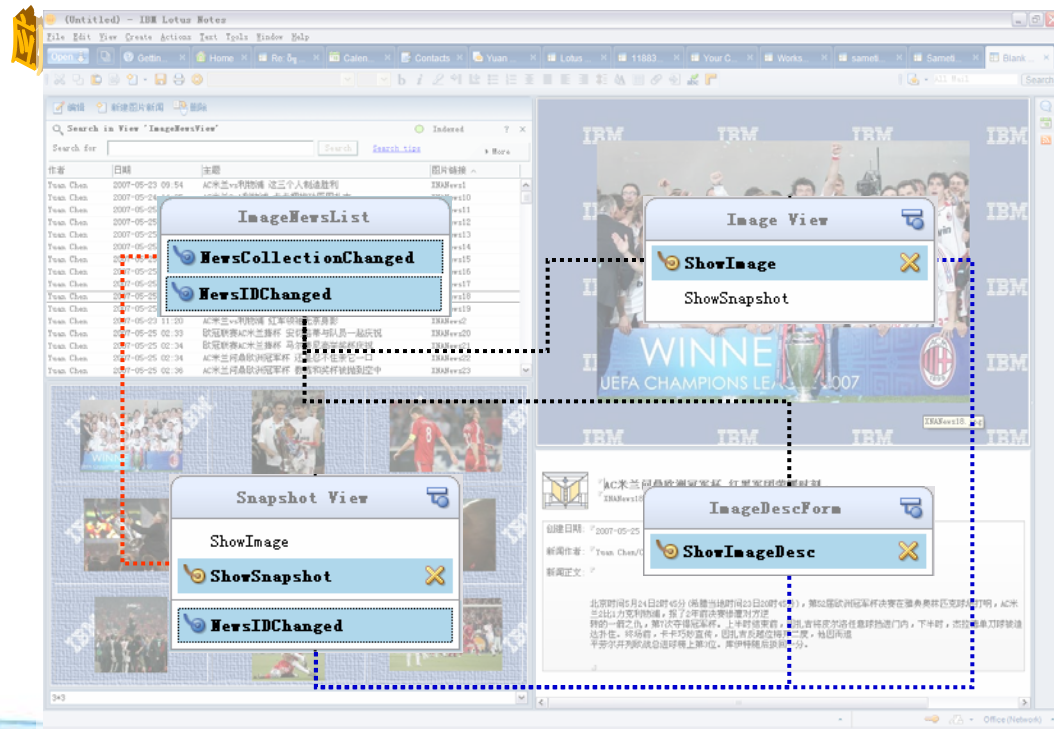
(Untitled) - IBM Lotus Notes

File Edit View Create Actions Text Tools Window Help

Open | Gettin... | Home | Re: 0g... | Calen... | Contacts | Yuan ... | Lotus ... | 11883... | Your C... | Works... | sameti... | Sameti... | Blank ...

编辑 新建图片新闻 删除

Search in View 'ImageNewsView' Indexed

Search for Search Search tips More

| 作者 | 日期 | 主题 | 图片链接 |
|---|---|---|---|
| Yuan Chen | 2007-05-23 09:54 | AC米兰vs利物浦 这三个人制造胜利 | XHANews1 |
| Yuan Chen | 2007-05-25 | | XHANews10 |
| Yuan Chen | 2007-05-25 | | XHANews11 |
| Yuan Chen | 2007-05-25 | | XHANews12 |
| Yuan Chen | 2007-05-25 | | XHANews13 |
| Yuan Chen | 2007-05-25 | | XHANews14 |
| Yuan Chen | 2007-05-25 | | XHANews15 |
| Yuan Chen | 2007-05-25 | | XHANews16 |
| Yuan Chen | 2007-05-25 | | XHANews17 |
| Yuan Chen | 2007-05-25 | | XHANews18 |
| Yuan Chen | 2007-05-25 | | XHANews19 |
| Yuan Chen | 2007-05-25 11:20 | AC米兰vs利物浦 红军 | XHANews2 |
| Yuan Chen | 2007-05-25 02:33 | 欧冠联赛AC米兰夺杯 安 | XHANews20 |
| Yuan Chen | 2007-05-25 02:34 | 欧冠联赛AC米兰夺杯 马 | XHANews21 |
| Yuan Chen | 2007-05-25 02:34 | 欧冠 | XHANews22 |
| Yuan Chen | 2007-05-25 02:36 | AC米兰问鼎欧洲冠军杯 | XHANews23 |

ImageNewsList
NewsCollectionChanged
NewsIDChanged

Image View
ShowImage
ShowSnapshot

WINNE
UEFA CHAMPIONS LE 2007

IBM

XHANews18

Snapshot View
ShowImage
ShowSnapshot
NewsIDChanged

AC米兰问鼎欧洲冠军杯 红军实现
XHANews18

ImageDescForm
ShowImageDesc

创建日期: 2007-05-25
新闻作者: Yuan Chen/C
新闻正文:

北京时间5月24日2时45分(希腊当地时间23日20时45分),第52届欧洲冠军杯决赛在雅典奥林匹克球场打响,AC米兰2比1力克利物浦,报了2年前决赛惜败的一箭之仇。第7次夺得冠军杯。上半时结束前,皮尔洛任意球打入门内,下半时,克拉米单刀球破门。终场前,卡卡巧妙宣传,因扎吉头球得分二度,帕因布洛干劳尔开场,库伊特顺利进球。

3x3

Office (Network)